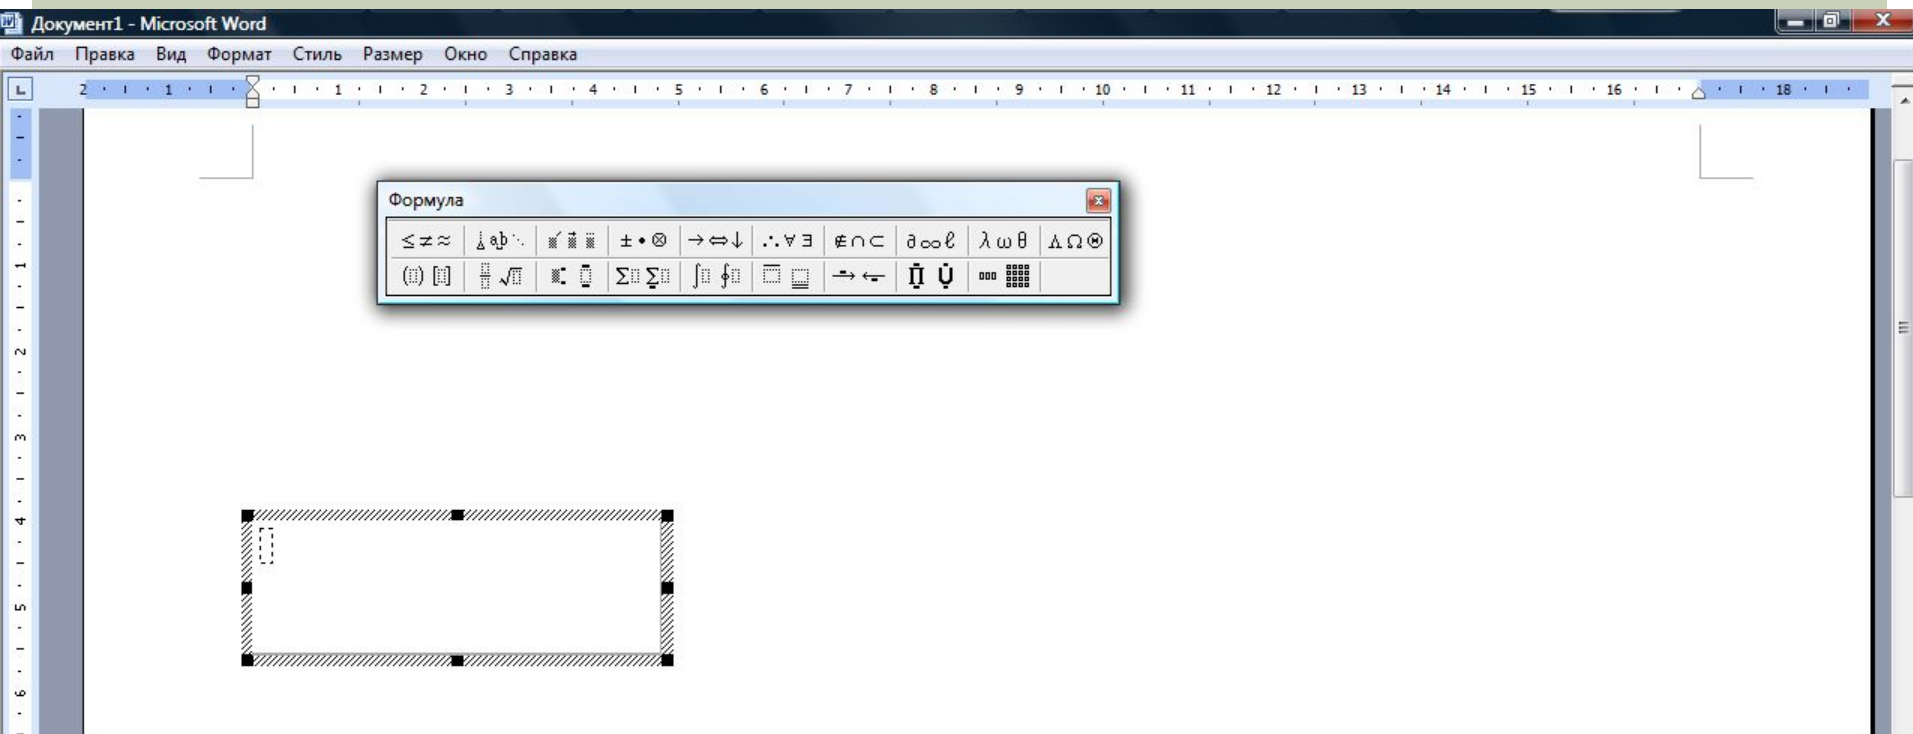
Документ1 - Microsoft Word

Файл Правка Вид Формат Стиль Размер Окно Справка

2 · 1 · 1 · 2 · 3 · 4 · 5 · 6 · 7 · 8 · 9 · 10 · 11 · 12 · 13 · 14 · 15 · 16 · 18

1 2 3 4 5 6

Формула

$\leq \neq \approx$ | $\pm \bullet \otimes$ | $\rightarrow \Leftrightarrow \downarrow$ | $\therefore \forall \exists$ | $\notin \cap \subset$ | $\partial \infty \ell$ | $\lambda \omega \theta$ | $\Lambda \Omega \circledast$

$\sqrt{}$ | $\Sigma$ $\Sigma$ | $\int$ $\oint$ | $\rightarrow \leftarrow$ | $\bar{U}$ $\dot{U}$